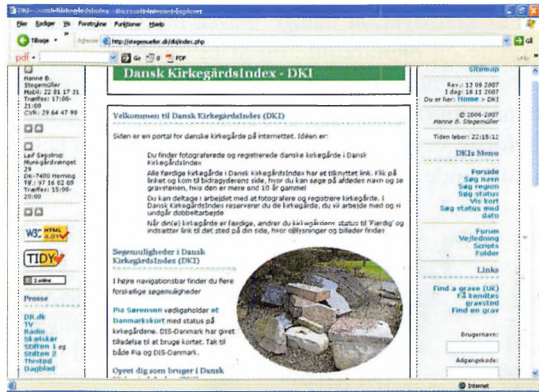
Filer Rediger Vis Foretrukne Funktioner Hjælp

Tilbage

Adresse http://stegemueller.dk/dki/index.php

Gå

PDF

Dansk KirkegårdsIndex - DKI

Sitemap

Hanne B. Stegemüller
Mobil: 22 81 17 31
Træffes: 17:00-21:00
CVR: 29 64 47 99

Leif Segstrup
Munkgårdsvænget 24
DK-7400 Herning
Tlf.: 97 16 62 05
Træffes: 15:00-20:00

Velkommen til Dansk KirkegårdsIndex (DKI)

Siden er en portal for danske kirkegårde på internettet. Ideen er:

Du finder fotograferede og registrerede danske kirkegårde i Dansk KirkegårdsIndex

Alle færdige kirkegårde i Dansk KirkegårdsIndex har et tilknyttet link. Klik på linket og kom til bidragsyderens side, hvor du kan søge på afdødes navn og se gravstenen, hvis den er mere end 10 år gammel

Du kan deltage i arbejdet med at fotografere og registrere kirkegårde. I Dansk KirkegårdsIndex reserverer du de kirkegårde, du vil arbejde med og vi undgår dobbeltarbejde

Når den(e) kirkegårde er færdige, ændrer du kirkegårdens status til 'Færdig' og indsætter link til det sted på din side, hvor oplysninger og billeder findes

Søgemuligheder i Dansk KirkegårdsIndex (DKI)

I højre navigationsbar finder du flere forskellige søgemuligheder

Pia Sørensen vedligeholder et Danmarkskort med status på kirkegårdene. DIS-Danmark har givet tilladelse til at bruge kortet. Tak til både Pia og DIS-Danmark.

Opret dig som bruger i Dansk

Ret: 13 09 2007
I dag: 16 11 2007
Du er her: Home > DKI

© 2006-2007
Hanne B. Stegemüller

Tiden lober: 22:15:12

DKIs Menu

Forside
Søg navn
Søg region
Søg status
Vis kort
Søg status med dato

Forum
Vejledning
Scripts
Tolder

Links

Find a grave (UK)
Få kendtes gravsted
Find en grav

Brugernavn:

Adgangskode:

W3C HTML 4.01

TIDY

1 online

Presse

DR.dk
TV
Radio
Skælskør
Stiften 1
Stiften 2
Thisted
Dagblad

Internet